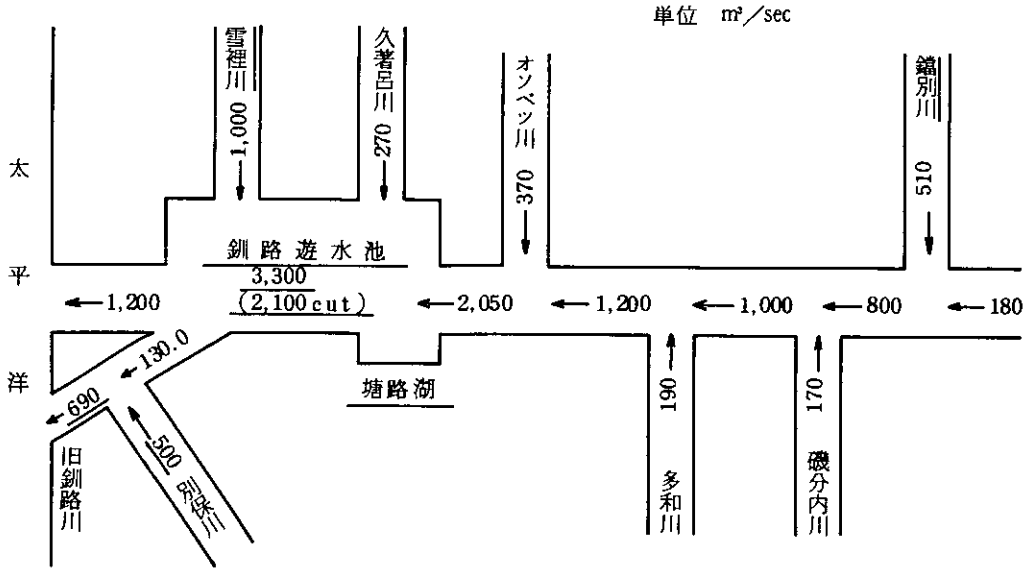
単位 m³/sec

雪裡川 1,000

久著呂川 270

オソベツ川 370

鐺別川 510

太平洋

釧路遊水池
3,300
(2,100 cut)

1,200
2,050
1,200
1,000
800
180

130.0
690
500

塘路湖

190
170

旧釧路川
別保川
多和川
磯分内川